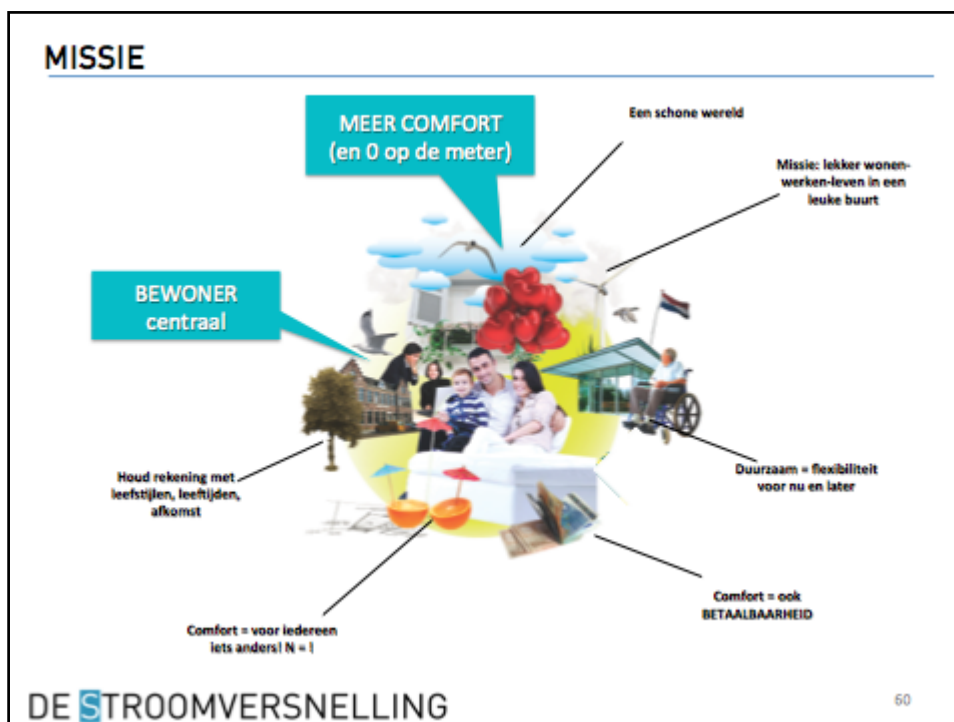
MISSIE

MEER COMFORT
(en 0 op de meter)

Een schone wereld

Missie: lekker wonen-werken-leven in een leuke buurt

BEWONER
centraal

Houd rekening met leefstijlen, leeftijden, afkomst

Duurzaam = flexibiliteit voor nu en later

Comfort = ook BETAALBAARHEID

Comfort = voor iedereen iets anders! N = !

DE STROOMVERSNELLING

60